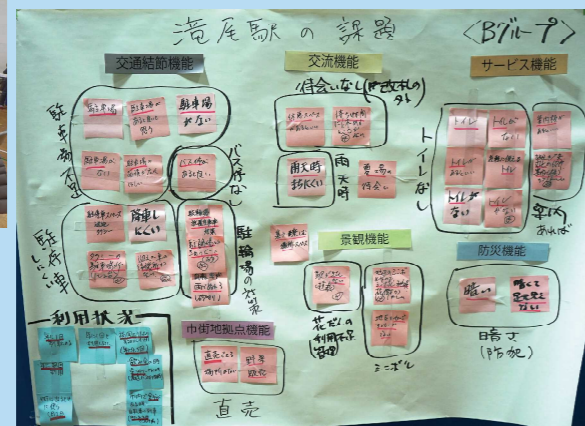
滝尾駅の課題

＜Bグループ＞

交通結節機能

駐車場が

駐車場が

駐車場狭い

駐車場

バス停なし

駐車場不足

駐停車しにくい

降車しにくい

駐輪場の対策

交流機能

待合いなし（改札の外）

雨天時困る

雨天時

サービス機能

トイレ

トイレが

トイレなし

トイレがない

売店あれば

景観機能

花だんの利用不足（管理）

ミニポール

防災機能

暗い

暗い

暗さ（防犯）

利用状況

市街地拠点機能

直売

直売